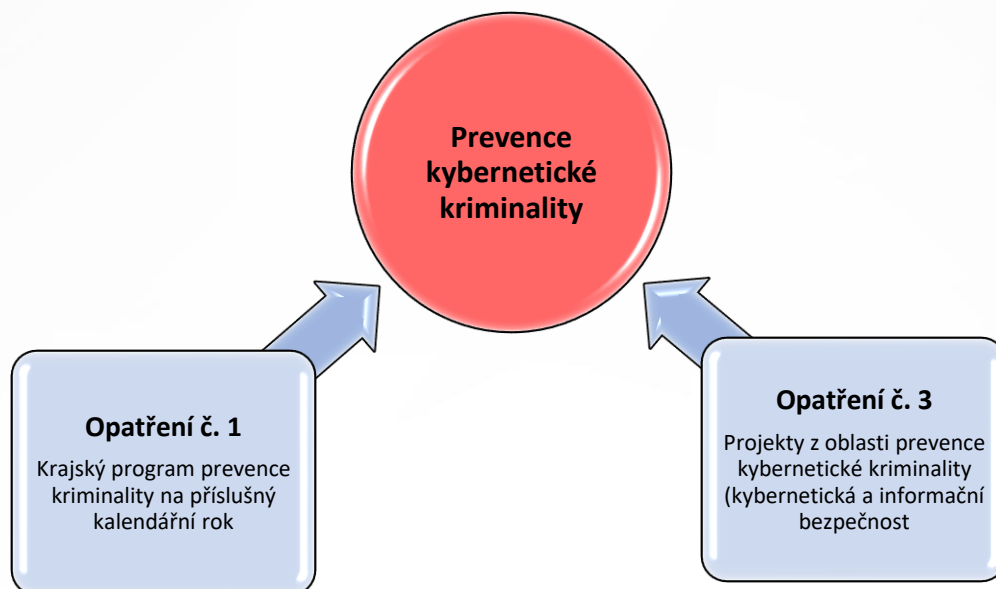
Prevence kybernetické kriminality

Opatření č. 1

Krajský program prevence kriminality na příslušný kalendářní rok

Opatření č. 3

Projekty z oblasti prevence kybernetické kriminality (kybernetická a informační bezpečnost